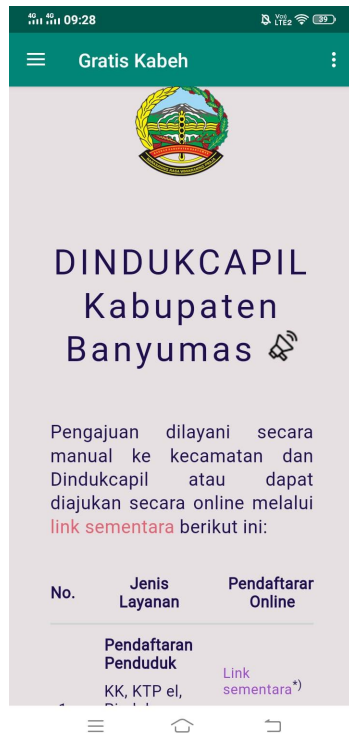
4G 4G 09:28 Vo) LTE2 39

Gratis Kabeh

DINDUKCAPIL Kabupaten Banyumas

Pengajuan dilayani secara manual ke kecamatan dan Dindukcapil atau dapat diajukan secara online melalui link sementara berikut ini:

| No. | Jenis Layanan | Pendaftarar Online |
|---|---|---|
| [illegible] | Pendaftaran Penduduk KK, KTP el, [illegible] | Link sementara*) |